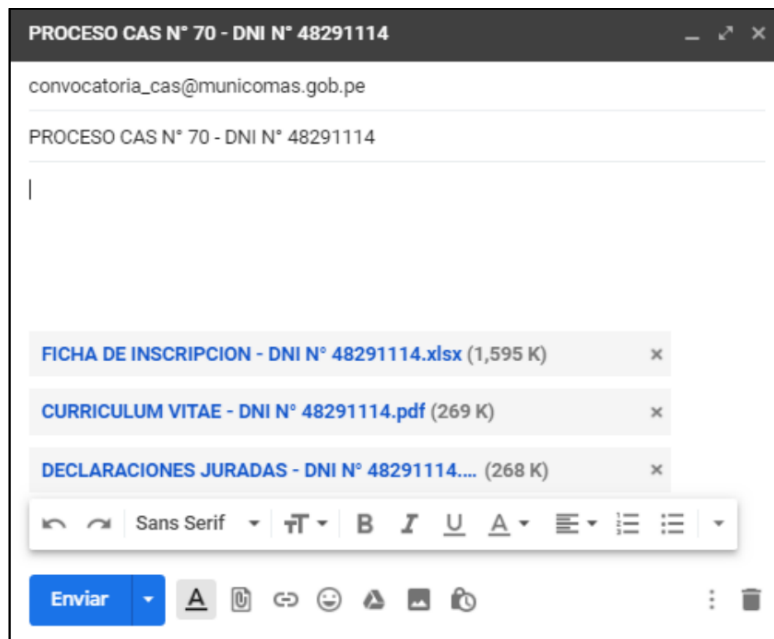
PROCESO CAS N° 70 - DNI N° 48291114

convocatoria_cas@municomas.gob.pe

PROCESO CAS N° 70 - DNI N° 48291114

FICHA DE INSCRIPCION - DNI N° 48291114.xlsx (1,595 K)

CURRICULUM VITAE - DNI N° 48291114.pdf (269 K)

DECLARACIONES JURADAS - DNI N° 48291114.... (268 K)

Sans Serif

Enviar